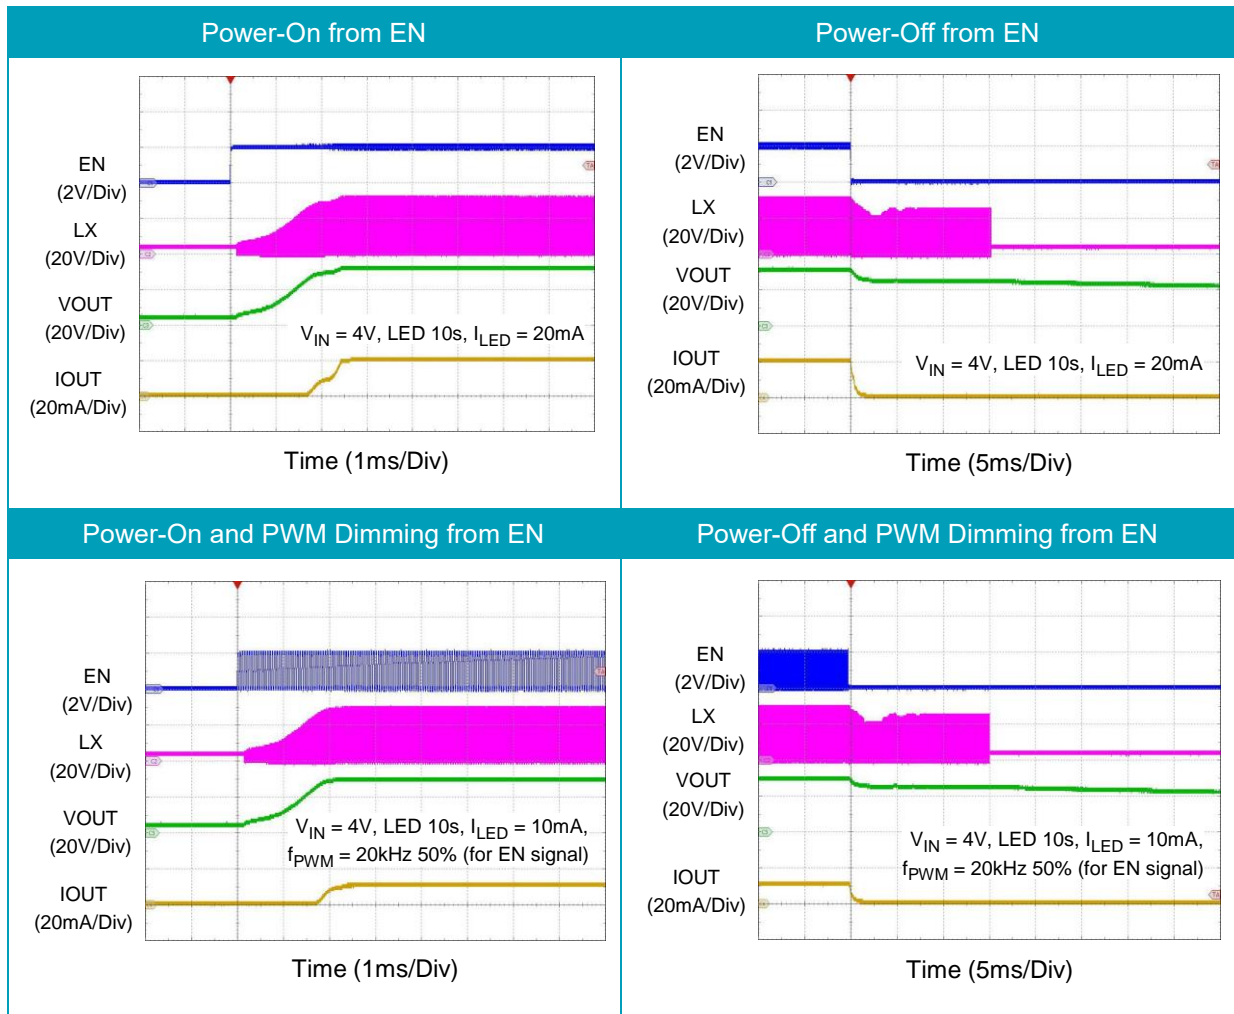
Power-On from EN

EN (2V/Div)
LX (20V/Div)
VOUT (20V/Div)
IOUT (20mA/Div)

$V_{IN}$ = 4V, LED 10s, $I_{LED}$ = 20mA

Time (1ms/Div)

Power-Off from EN

EN (2V/Div)
LX (20V/Div)
VOUT (20V/Div)
IOUT (20mA/Div)

$V_{IN}$ = 4V, LED 10s, $I_{LED}$ = 20mA

Time (5ms/Div)

Power-On and PWM Dimming from EN

EN (2V/Div)
LX (20V/Div)
VOUT (20V/Div)
IOUT (20mA/Div)

$V_{IN}$ = 4V, LED 10s, $I_{LED}$ = 10mA, $f_{PWM}$ = 20kHz 50% (for EN signal)

Time (1ms/Div)

Power-Off and PWM Dimming from EN

EN (2V/Div)
LX (20V/Div)
VOUT (20V/Div)
IOUT (20mA/Div)

$V_{IN}$ = 4V, LED 10s, $I_{LED}$ = 10mA, $f_{PWM}$ = 20kHz 50% (for EN signal)

Time (5ms/Div)